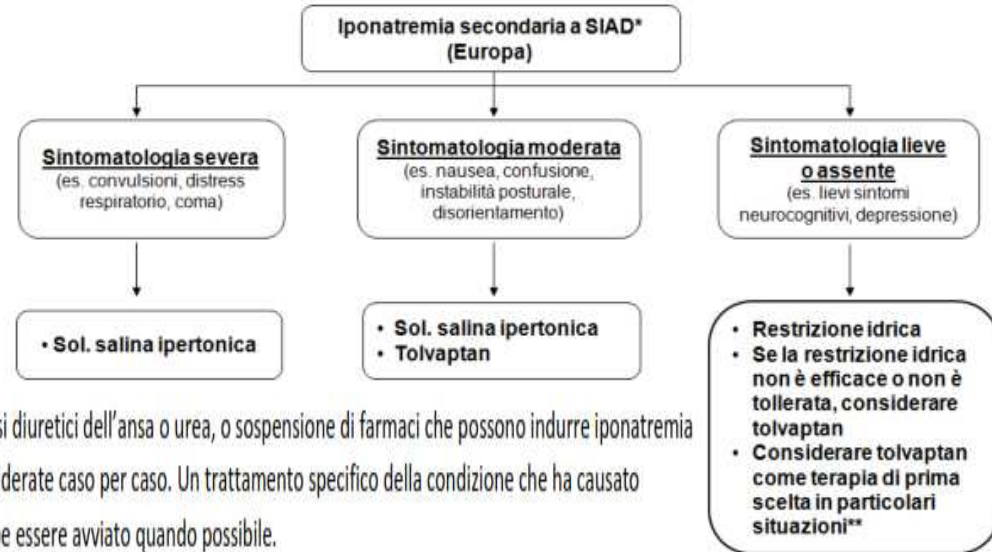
Iponatremia secondaria a SIAD*
(Europa)

Sintomatologia severa
(es. convulsioni, distress respiratorio, coma)

Sintomatologia moderata
(es. nausea, confusione, instabilità posturale, disorientamento)

Sintomatologia lieve o assente
(es. lievi sintomi neurocognitivi, depressione)

• Sol. salina ipertonica

• Sol. salina ipertonica
• Tolvaptan

• Restrizione idrica
• Se la restrizione idrica non è efficace o non è tollerata, considerare tolvaptan
• Considerare tolvaptan come terapia di prima scelta in particolari situazioni**

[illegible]si diuretici dell'ansa o urea, o sospensione di farmaci che possono indurre iponatremia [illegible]derate caso per caso. Un trattamento specifico della condizione che ha causato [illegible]e essere avviato quando possibile.